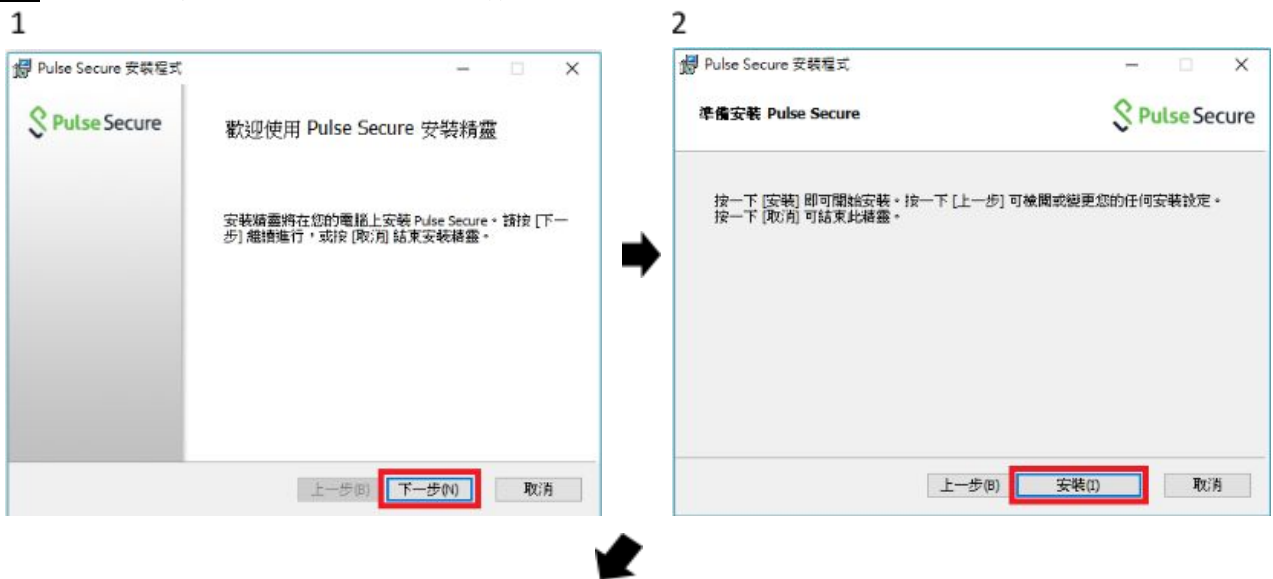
1

Pulse Secure 安裝程式

Pulse Secure

歡迎使用 Pulse Secure 安裝精靈

安裝精靈將在您的電腦上安裝 Pulse Secure。請按 [下一步] 繼續進行，或按 [取消] 結束安裝精靈。

上一步(B) 下一步(N) 取消

2

Pulse Secure 安裝程式

準備安裝 Pulse Secure

Pulse Secure

按一下 [安裝] 即可開始安裝。按一下 [上一步] 可檢閱或變更您的任何安裝設定。按一下 [取消] 可結束此精靈。

上一步(B) 安裝(I) 取消